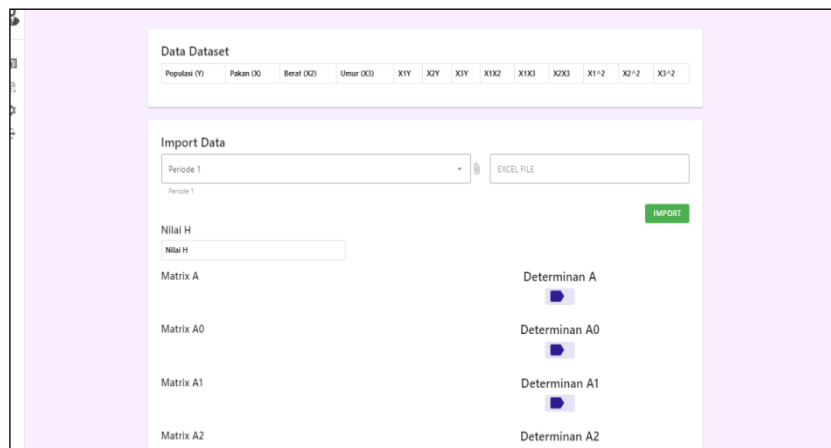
Data Dataset

| Populasi (Y) | Pakan (X) | Berat (X2) | Umur (X3) | X1Y | X2Y | X3Y | X1X2 | X1X3 | X2X3 | X1^2 | X2^2 | X3^2 |
|---|---|---|---|---|---|---|---|---|---|---|---|---|

Import Data

Periode 1

EXCEL FILE

Periode 1

IMPORT

Nilai H

Nilai H

Matrix A

Determinan A

Matrix A0

Determinan A0

Matrix A1

Determinan A1

Matrix A2

Determinan A2